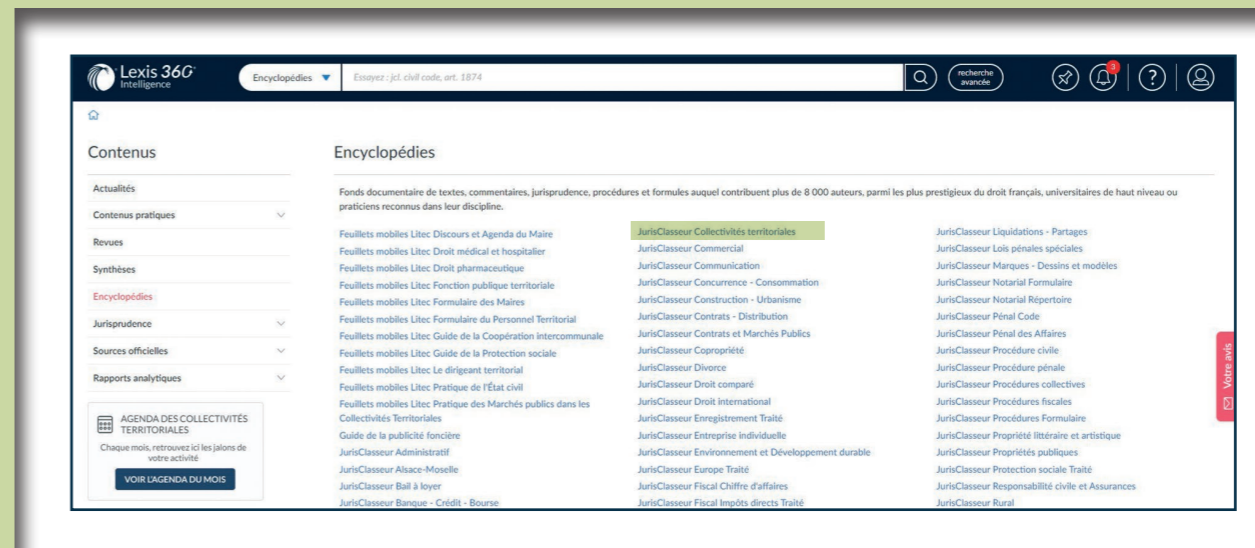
Lexis 360 Intelligence

Encyclopédies

Essayez : jcl. civil code, art. 1874

recherche avancée

3

Contenus

Actualités

Contenus pratiques

Revues

Synthèses

Encyclopédies

Jurisprudence

Sources officielles

Rapports analytiques

AGENDA DES COLLECTIVITÉS TERRITORIALES

Chaque mois, retrouvez ici les jalons de votre activité

VOIR L'AGENDA DU MOIS

Encyclopédies

Fonds documentaire de textes, commentaires, jurisprudence, procédures et formules auquel contribuent plus de 8 000 auteurs, parmi les plus prestigieux du droit français, universitaires de haut niveau ou praticiens reconnus dans leur discipline.

Feuillets mobiles Litec Discours et Agenda du Maire
Feuillets mobiles Litec Droit médical et hospitalier
Feuillets mobiles Litec Droit pharmaceutique
Feuillets mobiles Litec Fonction publique territoriale
Feuillets mobiles Litec Formulaire des Maires
Feuillets mobiles Litec Formulaire du Personnel Territorial
Feuillets mobiles Litec Guide de la Coopération intercommunale
Feuillets mobiles Litec Guide de la Protection sociale
Feuillets mobiles Litec Le dirigeant territorial
Feuillets mobiles Litec Pratique de l'État civil
Feuillets mobiles Litec Pratique des Marchés publics dans les Collectivités Territoriales
Guide de la publicité foncière
JurisClasseur Administratif
JurisClasseur Alsace-Moselle
JurisClasseur Bail à loyer
JurisClasseur Banque - Crédit - Bourse

JurisClasseur Collectivités territoriales
JurisClasseur Commercial
JurisClasseur Communication
JurisClasseur Concurrence - Consommation
JurisClasseur Construction - Urbanisme
JurisClasseur Contrats - Distribution
JurisClasseur Contrats et Marchés Publics
JurisClasseur Copropriété
JurisClasseur Divorce
JurisClasseur Droit comparé
JurisClasseur Droit international
JurisClasseur Enregistrement Traité
JurisClasseur Entreprise individuelle
JurisClasseur Environnement et Développement durable
JurisClasseur Europe Traité
JurisClasseur Fiscal Chiffre d'affaires
JurisClasseur Fiscal Impôts directs Traité

JurisClasseur Liquidations - Partages
JurisClasseur Lois pénales spéciales
JurisClasseur Marques - Dessins et modèles
JurisClasseur Notarial Formulaire
JurisClasseur Notarial Répertoire
JurisClasseur Pénal Code
JurisClasseur Pénal des Affaires
JurisClasseur Procédure civile
JurisClasseur Procédure pénale
JurisClasseur Procédures collectives
JurisClasseur Procédures fiscales
JurisClasseur Procédures Formulaire
JurisClasseur Propriété littéraire et artistique
JurisClasseur Propriétés publiques
JurisClasseur Protection sociale Traité
JurisClasseur Responsabilité civile et Assurances
JurisClasseur Rural

Votre avis